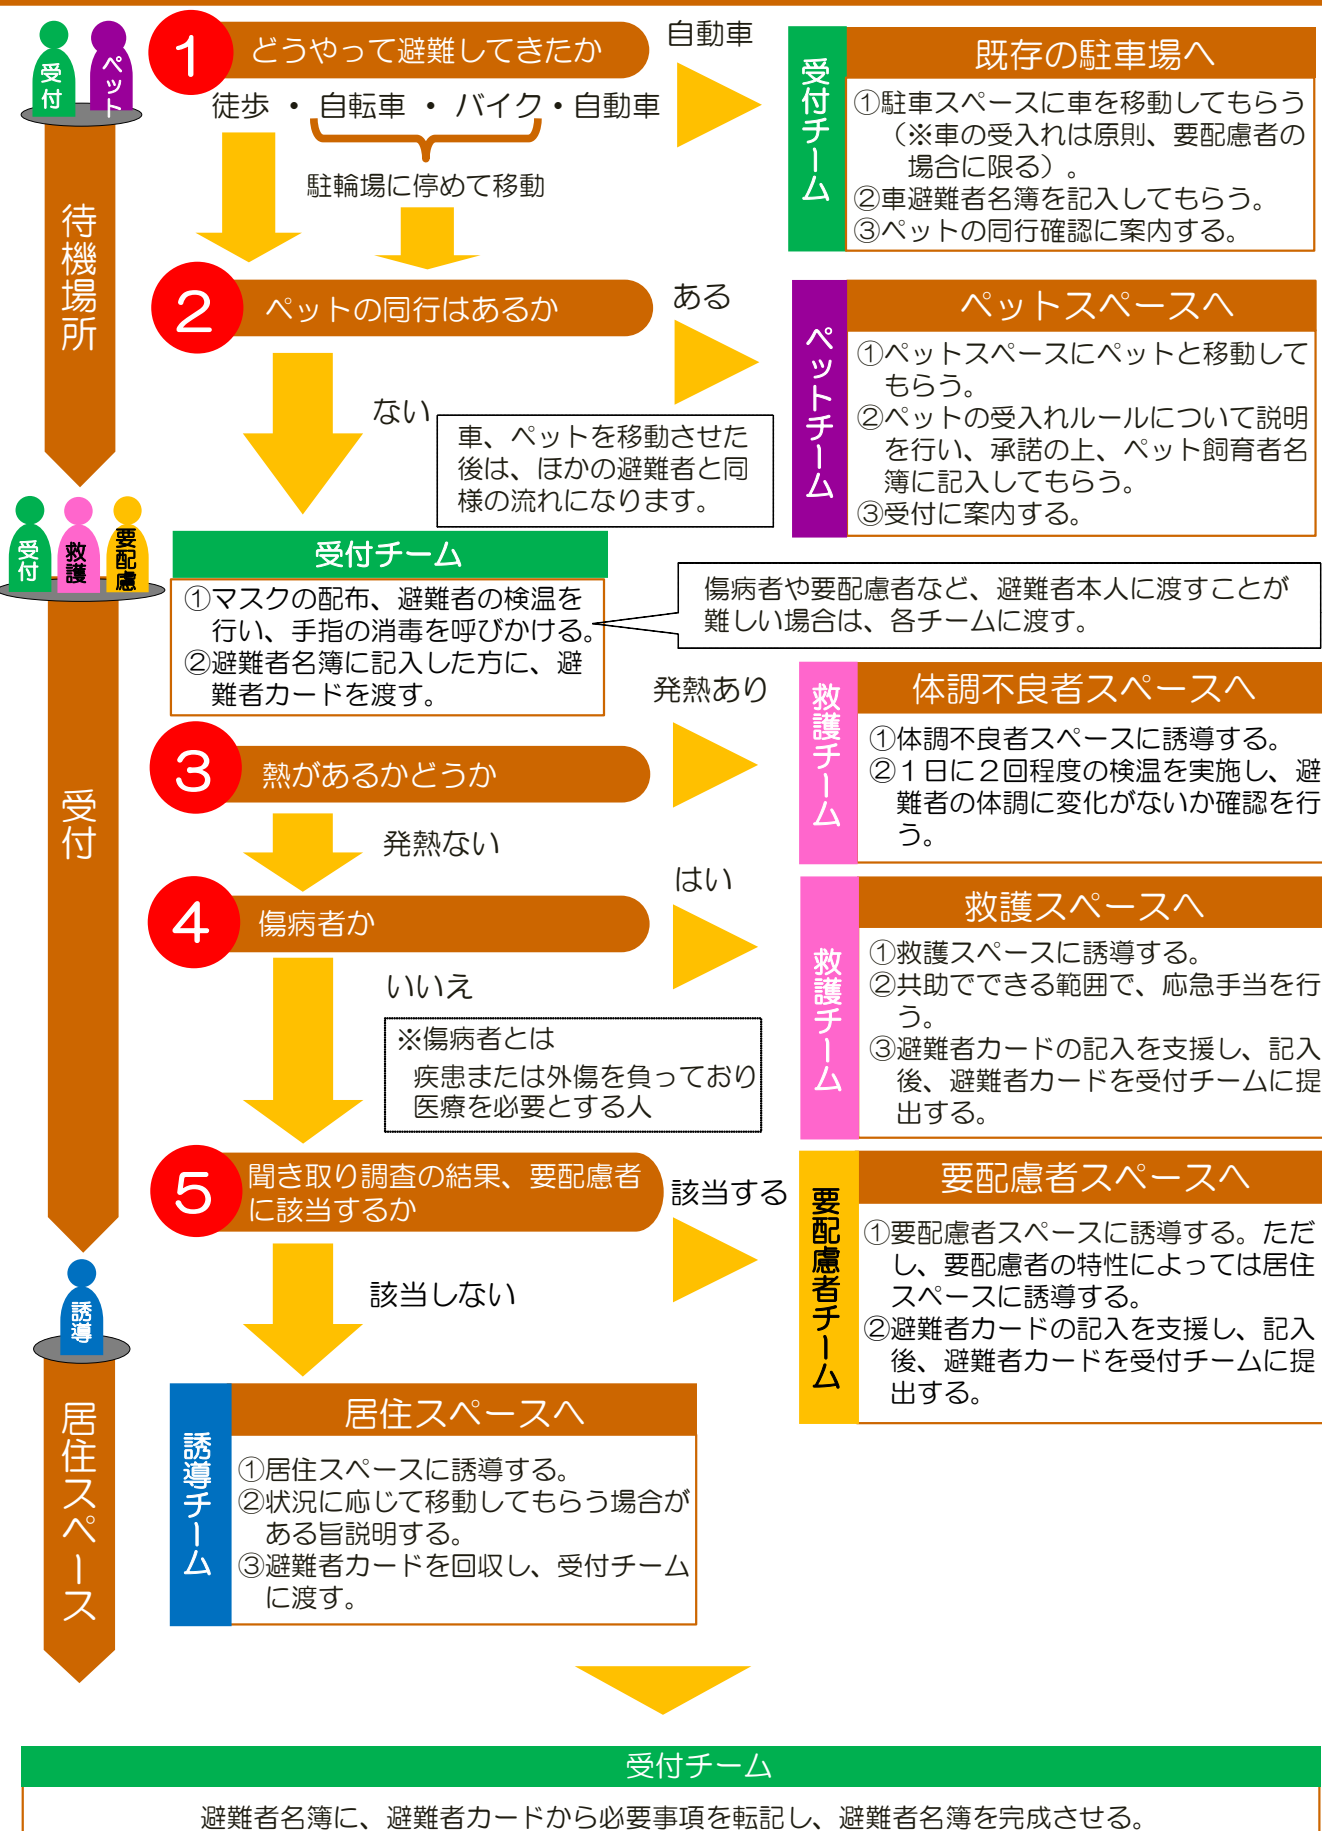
受付

ペット

待機場所

1 どうやって避難してきたか

徒歩 ・ 自転車 ・ バイク・自動車

駐輪場に停めて移動

自動車

受付チーム

既存の駐車場へ

①駐車スペースに車を移動してもらう（※車の受入れは原則、要配慮者の場合に限る）。
②車避難者名簿を記入してもらう。
③ペットの同行確認に案内する。

2 ペットの同行はあるか

ある

ペットチーム

ペットスペースへ

①ペットスペースにペットと移動してもらう。
②ペットの受入れルールについて説明を行い、承諾の上、ペット飼育者名簿に記入してもらう。
③受付に案内する。

ない

車、ペットを移動させた後は、ほかの避難者と同様の流れになります。

受付

救護

要配慮

受付チーム

①マスクの配布、避難者の検温を行い、手指の消毒を呼びかける。
②避難者名簿に記入した方に、避難者カードを渡す。

傷病者や要配慮者など、避難者本人に渡すことが難しい場合は、各チームに渡す。

受付

発熱あり

救護チーム

体調不良者スペースへ

①体調不良者スペースに誘導する。
②１日に２回程度の検温を実施し、避難者の体調に変化がないか確認を行う。

3 熱があるかどうか

発熱ない

はい

4 傷病者か

救護チーム

救護スペースへ

①救護スペースに誘導する。
②共助でできる範囲で、応急手当を行う。
③避難者カードの記入を支援し、記入後、避難者カードを受付チームに提出する。

いいえ

※傷病者とは
疾患または外傷を負っており医療を必要とする人

5 聞き取り調査の結果、要配慮者に該当するか

該当する

要配慮者チーム

要配慮者スペースへ

①要配慮者スペースに誘導する。ただし、要配慮者の特性によっては居住スペースに誘導する。
②避難者カードの記入を支援し、記入後、避難者カードを受付チームに提出する。

誘導

該当しない

居住スペース

誘導チーム

居住スペースへ

①居住スペースに誘導する。
②状況に応じて移動してもらう場合がある旨説明する。
③避難者カードを回収し、受付チームに渡す。

受付チーム

避難者名簿に、避難者カードから必要事項を転記し、避難者名簿を完成させる。